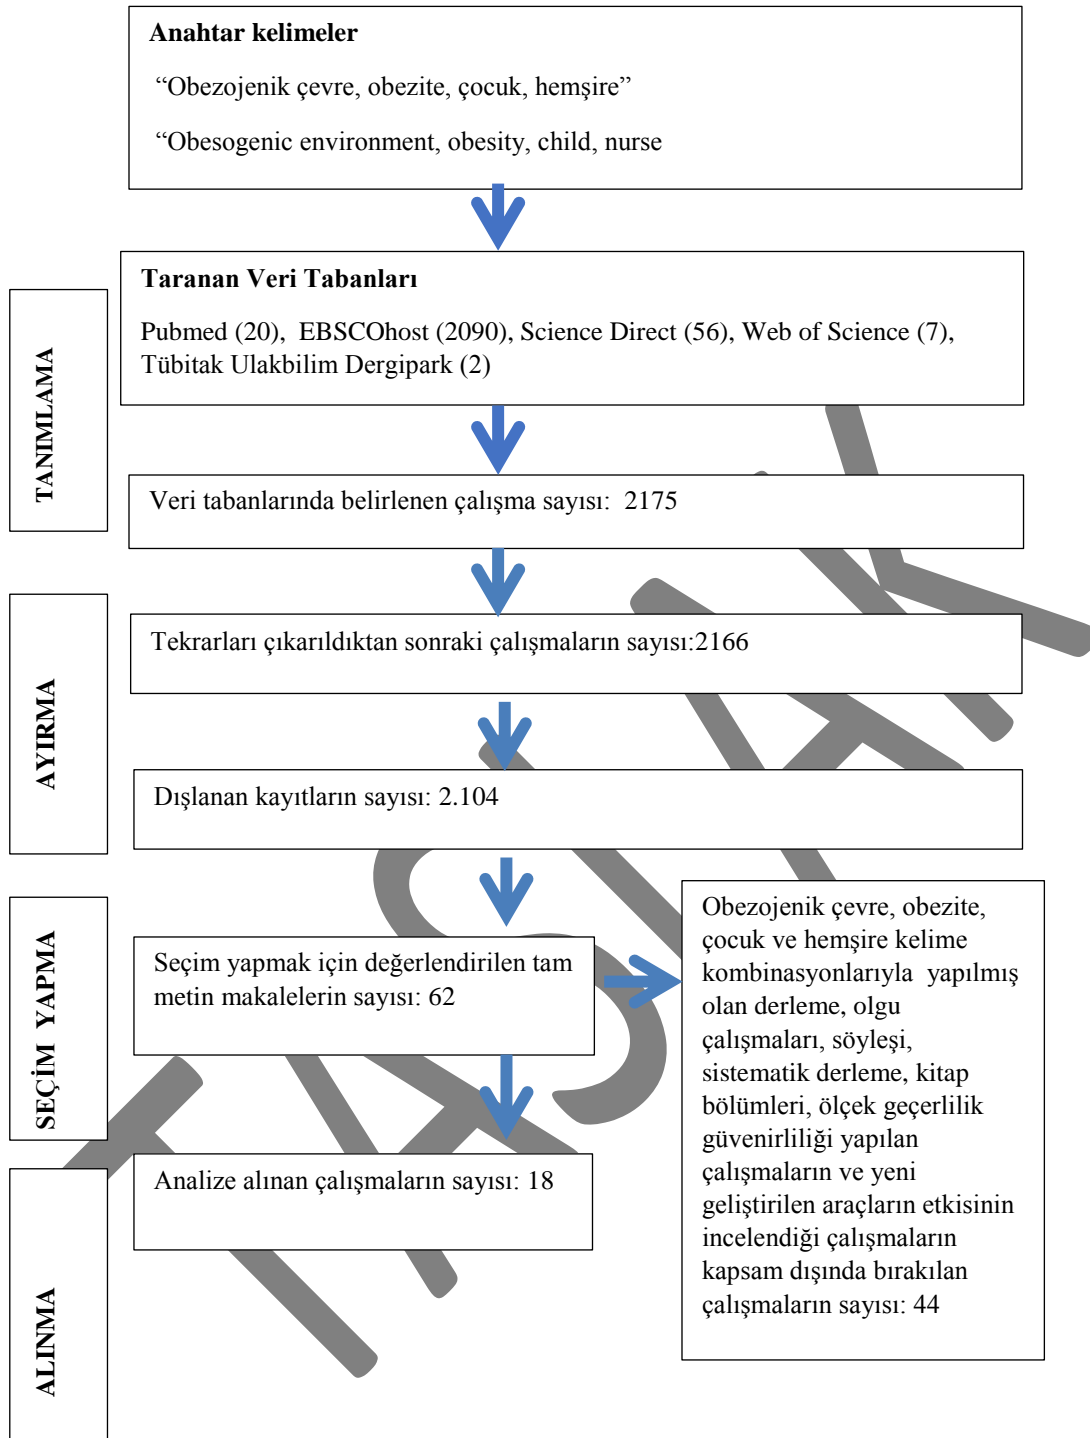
Anahtar kelimeler

“Obezojenik çevre, obezite, çocuk, hemşire”

“Obesogenic environment, obesity, child, nurse

TANIMLAMA

Taranan Veri Tabanları

Pubmed (20), EBSCOhost (2090), Science Direct (56), Web of Science (7), Tübitak Ulakbilim Dergipark (2)

Veri tabanlarında belirlenen çalışma sayısı: 2175

AYIRMA

Tekrarları çıkarıldıktan sonraki çalışmaların sayısı:2166

Dışlanan kayıtların sayısı: 2.104

SEÇİM YAPMA

Seçim yapmak için değerlendirilen tam metin makalelerin sayısı: 62

Obezojenik çevre, obezite, çocuk ve hemşire kelime kombinasyonlarıyla yapılmış olan derleme, olgu çalışmaları, söyleşi, sistematik derleme, kitap bölümleri, ölçek geçerlilik güvenirliliği yapılan çalışmaların ve yeni geliştirilen araçların etkisinin incelendiği çalışmaların kapsam dışında bırakılan çalışmaların sayısı: 44

ALINMA

Analize alınan çalışmaların sayısı: 18